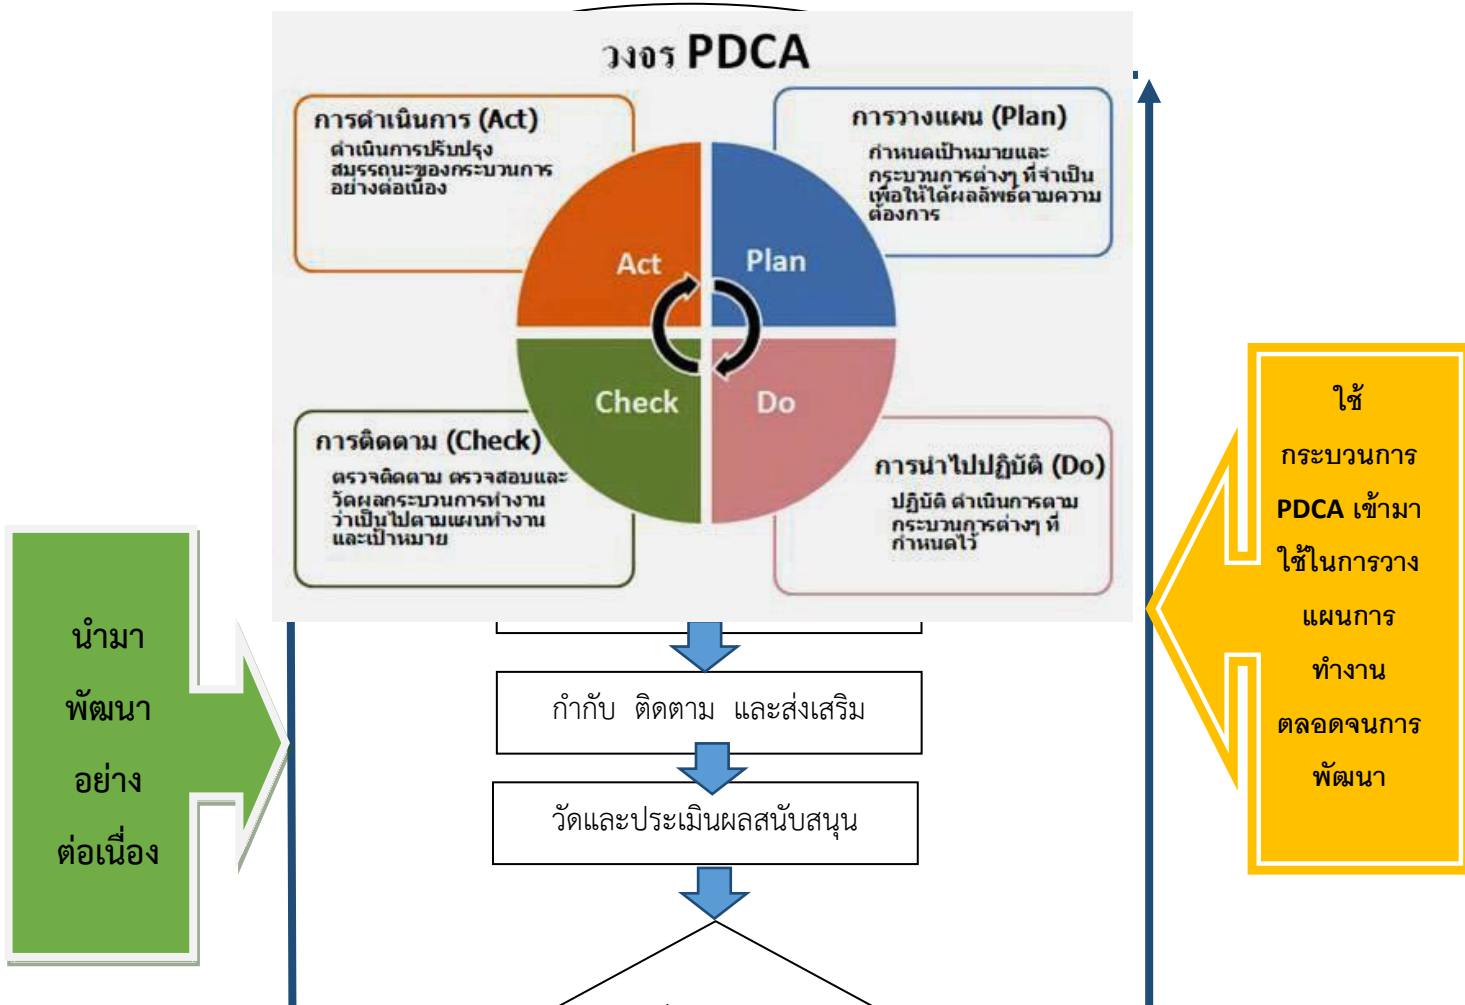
วงจร PDCA

การดำเนินการ (Act)
ดำเนินการปรับปรุงสมรรถนะของกระบวนการอย่างต่อเนื่อง

การวางแผน (Plan)
กำหนดเป้าหมายและกระบวนการต่างๆ ที่จำเป็นเพื่อให้ได้ผลลัพธ์ตามความต้องการ

Act

Plan

Check

Do

การติดตาม (Check)
ตรวจติดตาม ตรวจสอบและวัดผลกระบวนการทำงานว่าเป็นไปตามแผนทำงานและเป้าหมาย

การนำไปปฏิบัติ (Do)
ปฏิบัติ ดำเนินการตามกระบวนการต่างๆ ที่กำหนดไว้

ใช้กระบวนการ PDCA เข้ามาใช้ในการวางแผนการทำงานตลอดจนการพัฒนา

นำมาพัฒนาอย่างต่อเนื่อง

กำกับ ติดตาม และส่งเสริม

วัดและประเมินผลสนับสนุน